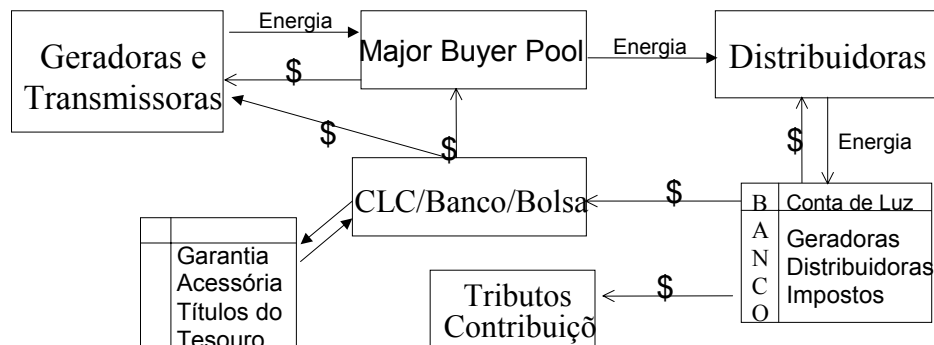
Energia

Geradoras e Transmissoras

$

Major Buyer Pool

Energia

Distribuidoras

$

$

$

Energia

CLC/Banco/Bolsa

$

B A N C O

Conta de Luz

Geradoras Distribuidoras Impostos

Garantia Acessória Títulos do Tesouro

$

Tributos Contribuiç